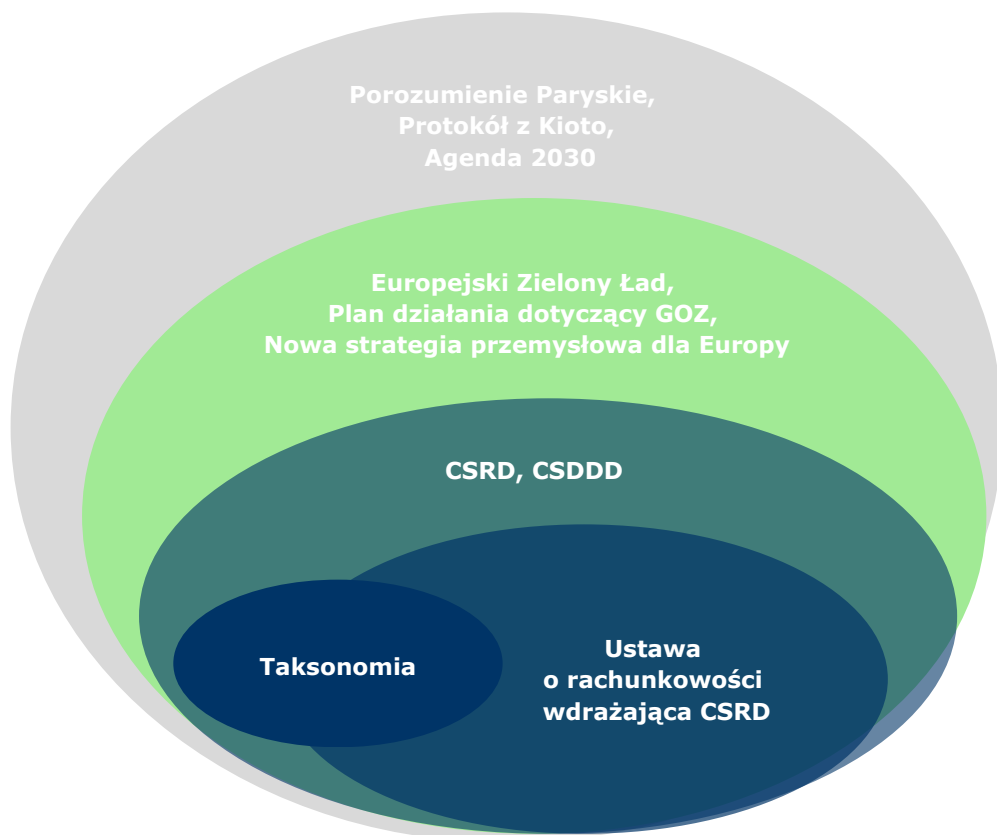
Porozumienie Paryskie,
Protokół z Kioto,
Agenda 2030

Europejski Zielony Ład,
Plan działania dotyczący GOZ,
Nowa strategia przemysłowa dla Europy

CSRD, CSDDD

Taksonomia

Ustawa
o rachunkowości
wdrażająca CSRD